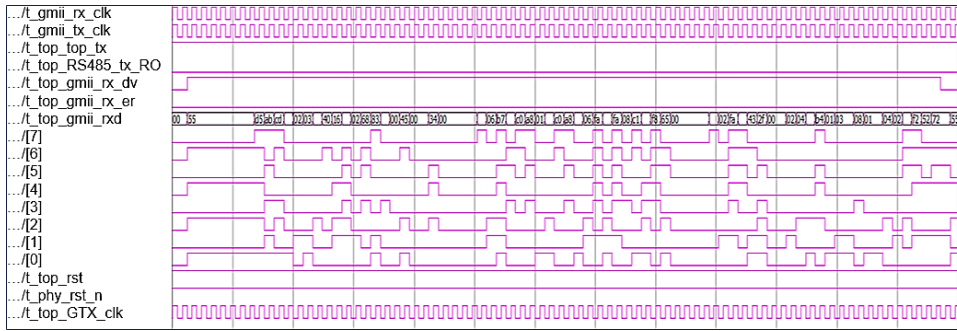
.../t_gmii_rx_clk
.../t_gmii_tx_clk
.../t_top_top_tx
.../t_top_RS485_tx_RO
.../t_top_gmii_rx_dv
.../t_top_gmii_rx_er
.../t_top_gmii_rxd
.../[7]
.../[6]
.../[5]
.../[4]
.../[3]
.../[2]
.../[1]
.../[0]
.../t_top_rst
.../t_phy_rst_n
.../t_top_GTX_clk

00 55 d5 ab cd 01 03 40 16 02 68 83 00 45 00 34 00 06 b7 c0 a8 01 c0 a8 05 fa 08 c1 f8 55 00 02 fa 43 2f 00 02 04 b4 01 03 08 01 04 02 f2 52 72 55